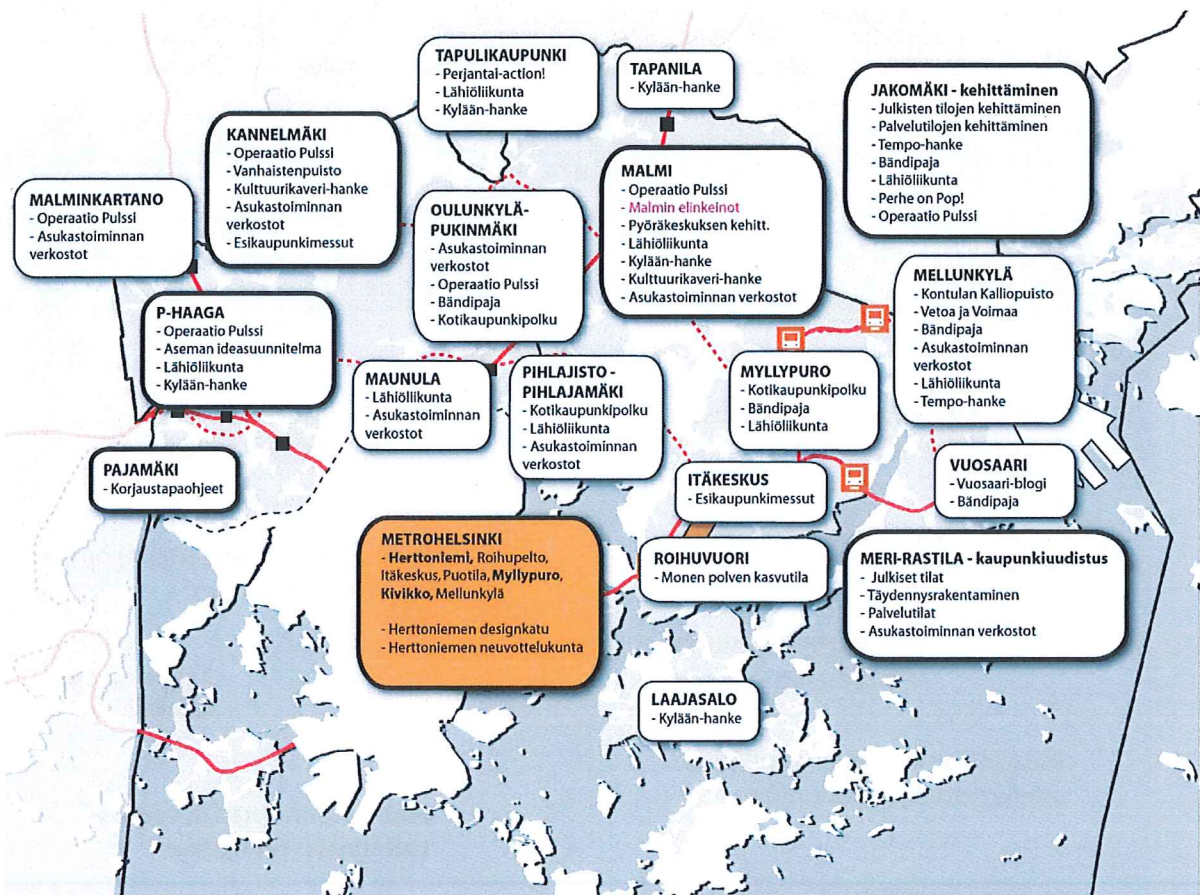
TAPULIKAUPUNKI
- Perjantai-action!
- Lähiöliikunta
- Kylään-hanke

TAPANILA
- Kylään-hanke

JAKOMÄKI - kehittäminen
- Julkisten tilojen kehittäminen
- Palvelutilojen kehittäminen
- Tempo-hanke
- Bändipaja
- Lähiöliikunta
- Perhe on Pop!
- Operaatio Pulssi

KANNELMÄKI
- Operaatio Pulssi
- Vanhaistenpuisto
- Kulttuurikaveri-hanke
- Asukastoiminnan verkostot
- Esikaupunkimessut

MALMINKARTANO
- Operaatio Pulssi
- Asukastoiminnan verkostot

OULUNKYLÄ-PUKINMÄKI
- Asukastoiminnan verkostot
- Operaatio Pulssi
- Bändipaja
- Kotikaupunkipolku

MALMI
- Operaatio Pulssi
- Malmin elinkeinot
- Pyöräkeskuksen kehitt.
- Lähiöliikunta
- Kylään-hanke
- Kulttuurikaveri-hanke
- Asukastoiminnan verkostot

MELLUNKYLÄ
- Kontulan Kalliopuisto
- Vetoa ja Voimaa
- Bändipaja
- Asukastoiminnan verkostot
- Lähiöliikunta
- Tempo-hanke

P-HAAGA
- Operaatio Pulssi
- Aseman ideasuunnitelma
- Lähiöliikunta
- Kylään-hanke

MAUNULA
- Lähiöliikunta
- Asukastoiminnan verkostot

PIHLAJISTO - PIHLAJAMÄKI
- Kotikaupunkipolku
- Lähiöliikunta
- Asukastoiminnan verkostot

MYLLYPURO
- Kotikaupunkipolku
- Bändipaja
- Lähiöliikunta

PAJAMÄKI
- Korjaustapaohjeet

ITÄKESKUS
- Esikaupunkimessut

VUOSAARI
- Vuosaari-blogi
- Bändipaja

METROHELSINKI
- Herttoniemi, Roihupelto, Itäkeskus, Puotila, Myllypuro, Kivikko, Mellunkylä

- Herttoniemen designkatu
- Herttoniemen neuvottelukunta

ROIHUVUORI
- Monen polven kasvutila

MERI-RASTILA - kaupunkiuudistus
- Julkiset tilat
- Täydennysrakentaminen
- Palvelutilat
- Asukastoiminnan verkostot

LAAJASALO
- Kylään-hanke